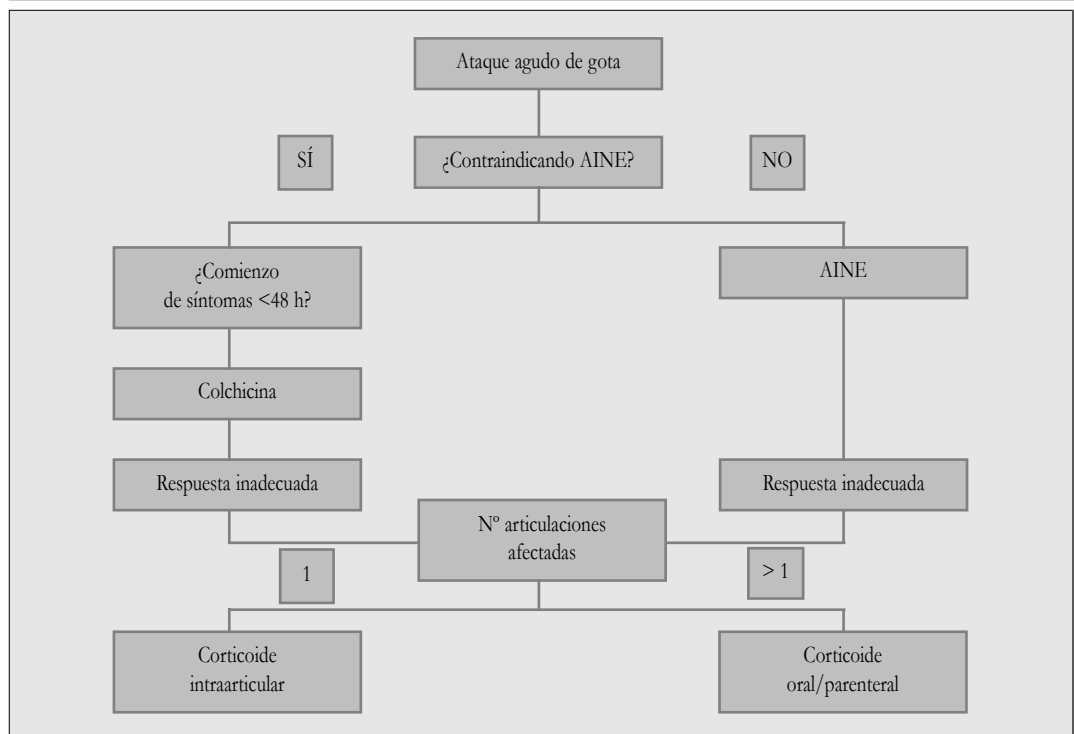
Ataque agudo de gota

SÍ

¿Contraindicando AINE?

NO

¿Comienzo de síntomas <48 h?

AINE

Colchicina

Respuesta inadecuada

Respuesta inadecuada

Nº articulaciones afectadas

1

> 1

Corticoide intraarticular

Corticoide oral/parenteral